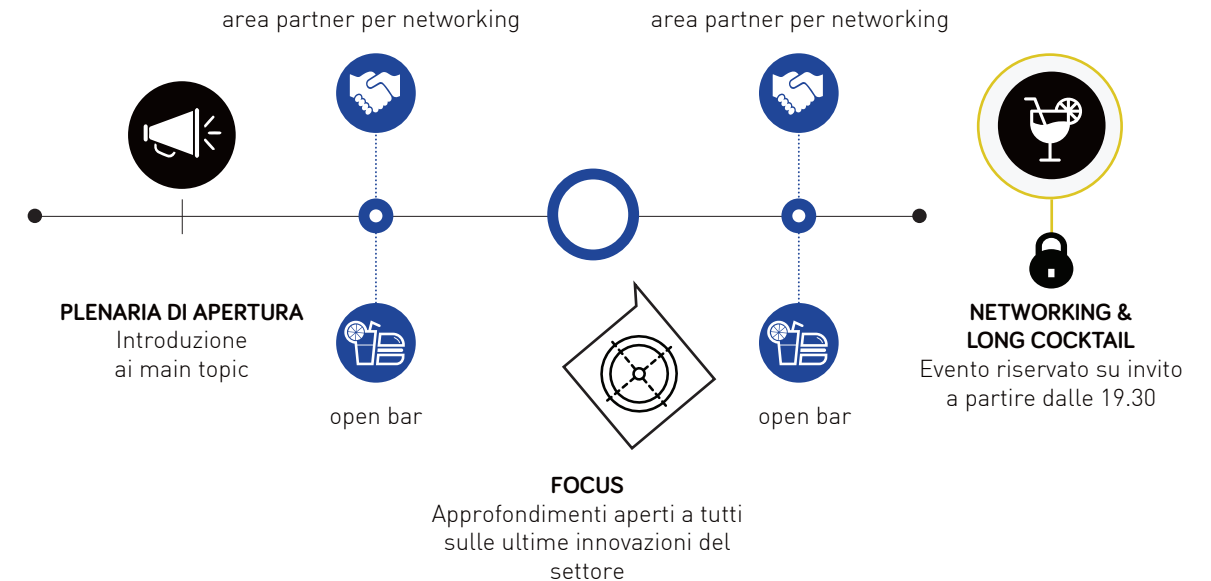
area partner per networking

area partner per networking

PLENARIA DI APERTURA
Introduzione ai main topic

open bar

FOCUS
Approfondimenti aperti a tutti sulle ultime innovazioni del settore

open bar

NETWORKING & LONG COCKTAIL
Evento riservato su invito a partire dalle 19.30